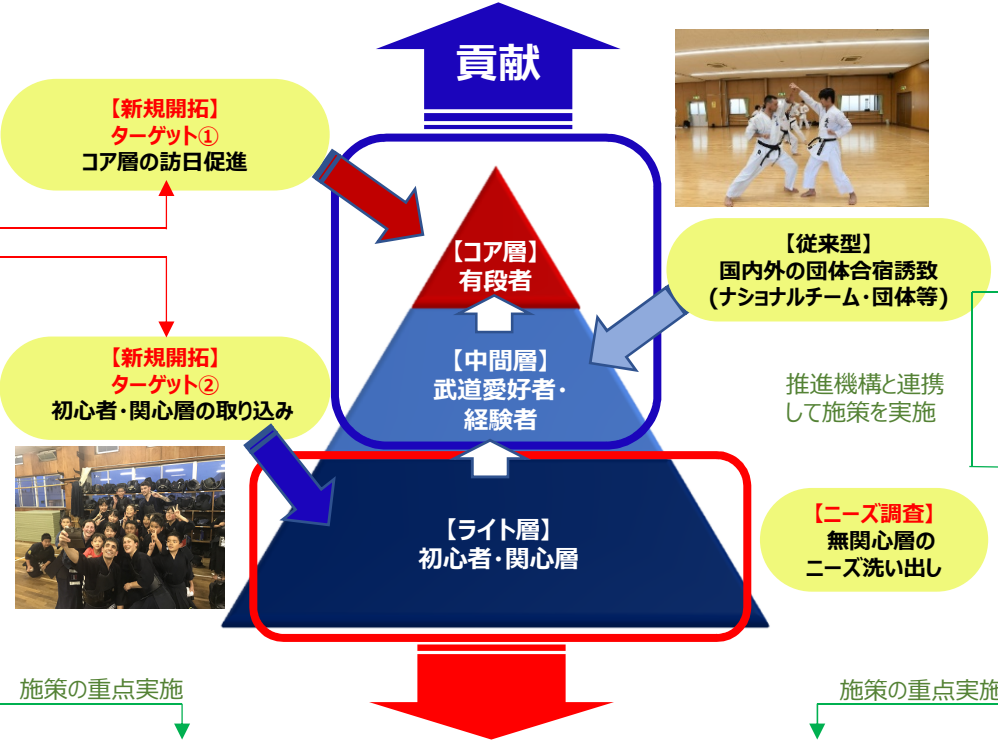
貢献

【新規開拓】
ターゲット①
コア層の訪日促進

【コア層】
有段者

【従来型】
国内外の団体合宿誘致
（ナショナルチーム・団体等）

【中間層】
武道愛好者・
経験者

推進機構と連携
して施策を実施

【新規開拓】
ターゲット②
初心者・関心層の取り込み

【ライト層】
初心者・関心層

【ニーズ調査】
無関心層の
ニーズ洗い出し

施策の重点実施

施策の重点実施